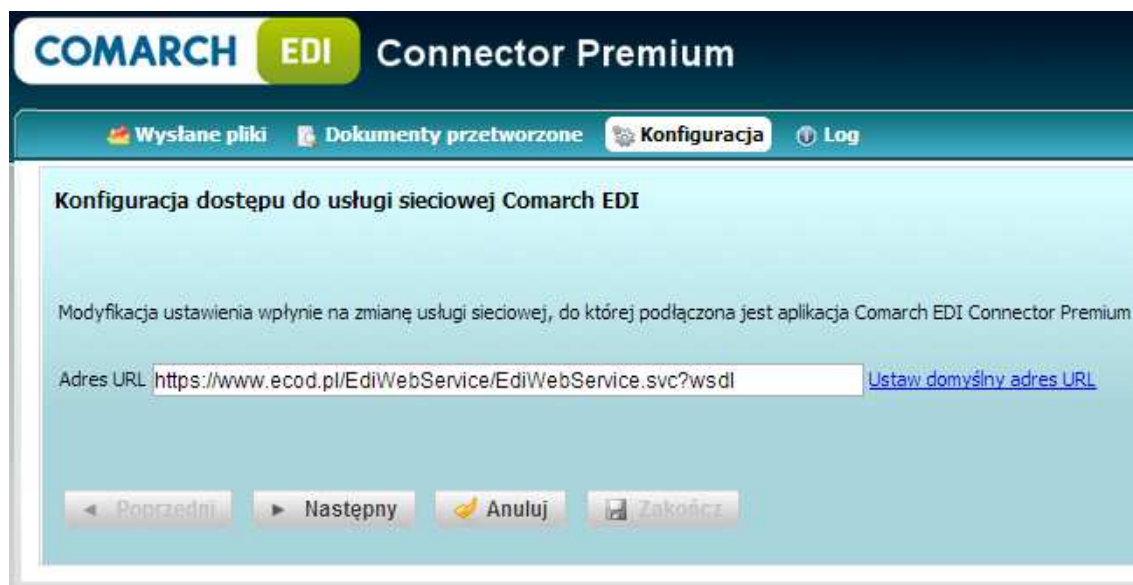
COMARCH EDI Connector Premium

Wysłane pliki Dokumenty przetworzone Konfiguracja Log

Konfiguracja dostępu do usługi sieciowej Comarch EDI

Modyfikacja ustawienia wpłynie na zmianę usługi sieciowej, do której podłączona jest aplikacja Comarch EDI Connector Premium

Adres URL https://www.ecod.pl/EdiWebService/EdiWebService.svc?wsdl Ustaw domyślny adres URL

◄ Poprzedni ► Następny Anuluj Zakończ